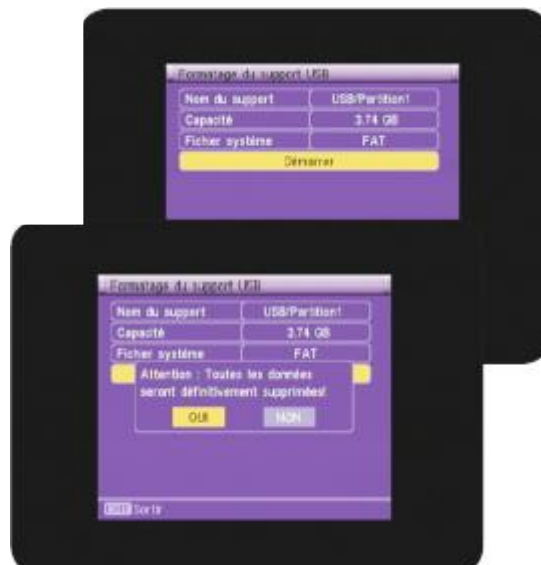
Formatage du support USB

| Nom du support | USB/Partition1 |
|---|---|
| Capacité | 3.74 GB |
| Ficher système | FAT |

Démarrer

Formatage du support USB

| Nom du support | USB/Partition1 |
|---|---|
| Capacité | 3.74 GB |
| Ficher système | FAT |

Attention : Toutes les données seront définitivement supprimées!

OUI NON

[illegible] Sortir